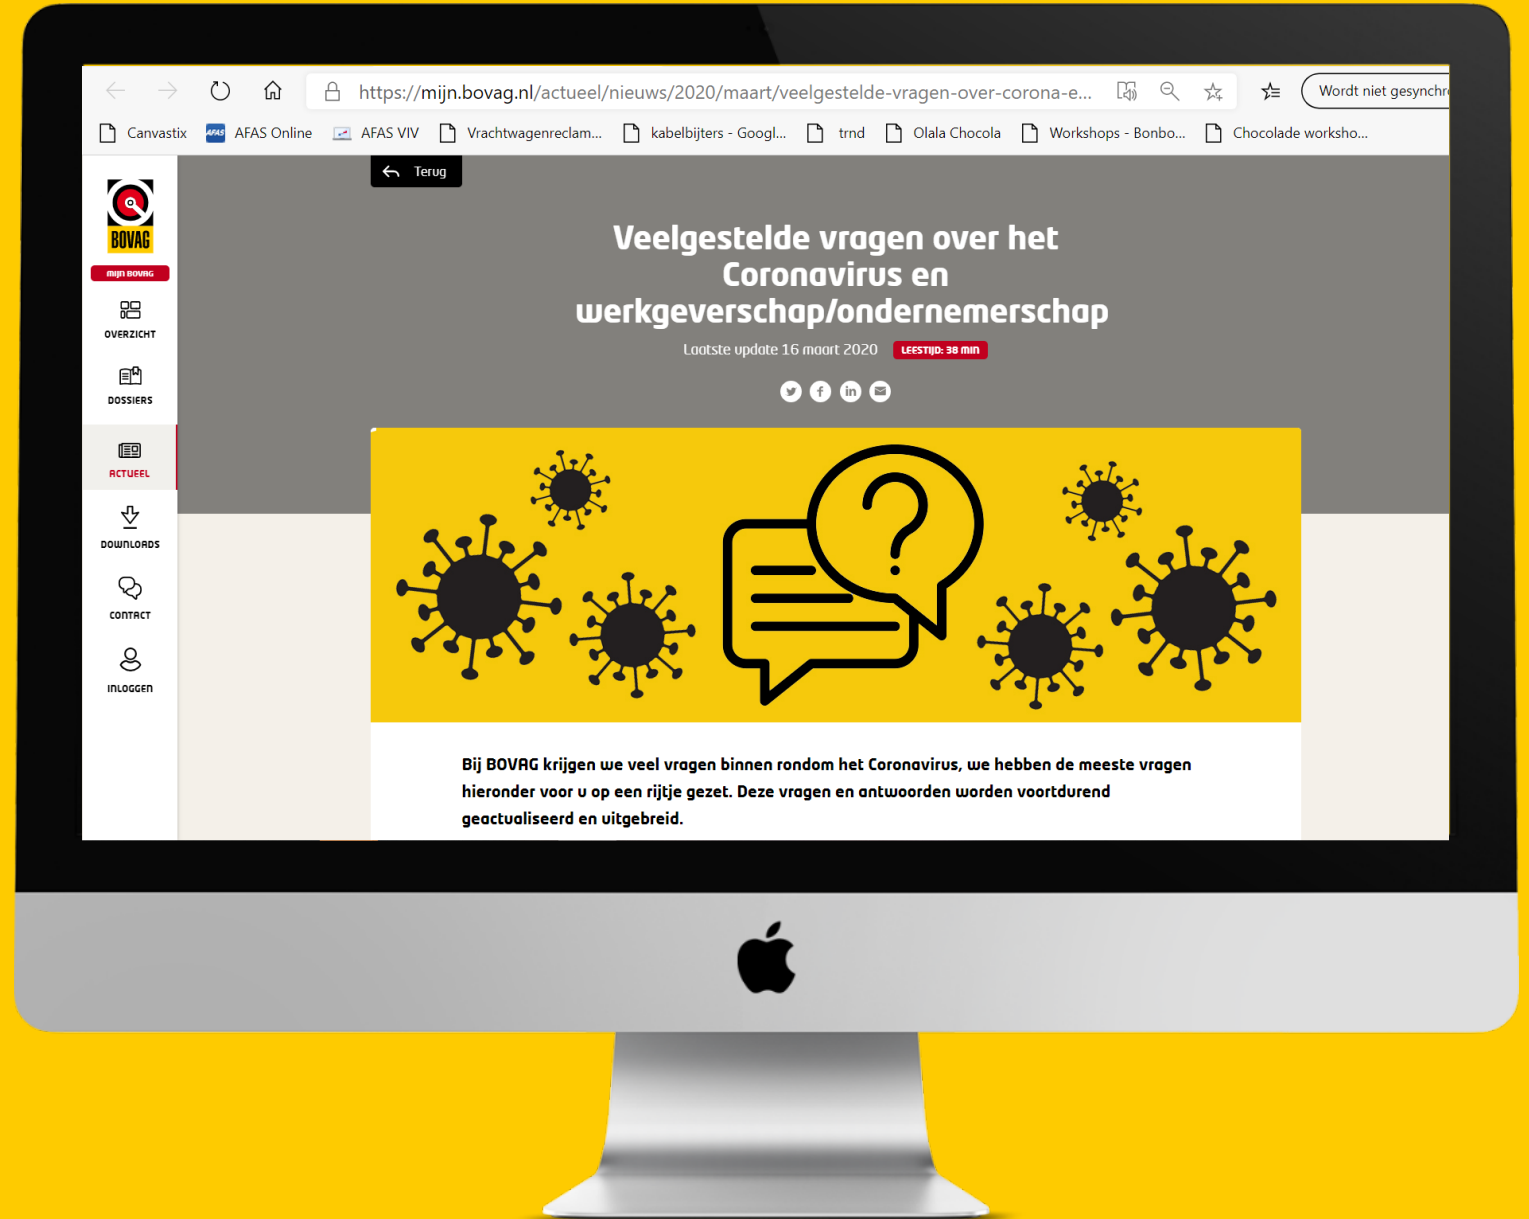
https://mijn.bovag.nl/actueel/nieuws/2020/maart/veelgestelde-vragen-over-corona-e...

Wordt niet gesynchr

Canvastix AFAS Online AFAS VIV Vrachtwagenreclam... kabelbijters - Googl... trnd Olala Chocola Workshops - Bonbo... Chocolade worksho...

BOVAG
mijn BOVAG
OVERZICHT
DOSSIERS
ACTUEEL
DOWNLOADS
CONTACT
INLOGGEN

Terug

Veelgestelde vragen over het Coronavirus en werkgeverschap/ondernemerschap

Laatste update 16 maart 2020 LEESTIJD: 38 MIN

Bij BOVAG krijgen we veel vragen binnen rondom het Coronavirus, we hebben de meeste vragen hieronder voor u op een rijtje gezet. Deze vragen en antwoorden worden voortdurend geactualiseerd en uitgebreid.